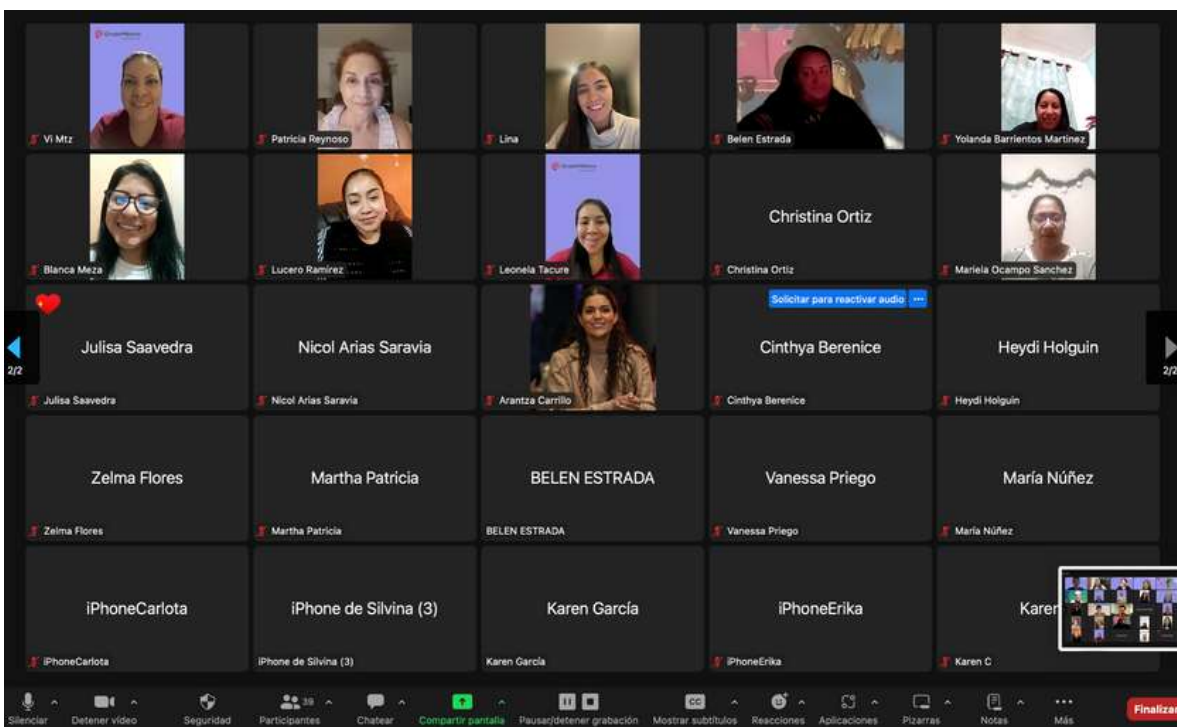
Vi Mtz

Patricia Reynoso

Lina

Belen Estrada

Yolanda Barrientos Martinez

Blanca Meza

Lucero Ramírez

Leonela Tacure

Christina Ortiz

Christina Ortiz

Mariela Ocampo Sanchez

2/2

Julisa Saavedra

Julisa Saavedra

Nicol Arias Saravia

Nicol Arias Saravia

Arantza Carrillo

Solicitar para reactivar audio ···

Cinthya Berenice

Cinthya Berenice

Heydi Holguin

Heydi Holguin

2/2

Zelma Flores

Zelma Flores

Martha Patricia

Martha Patricia

BELEN ESTRADA

BELEN ESTRADA

Vanessa Priego

Vanessa Priego

María Núñez

María Núñez

iPhoneCarlota

iPhoneCarlota

iPhone de Silvina (3)

iPhone de Silvina (3)

Karen García

Karen García

iPhoneErika

iPhoneErika

Karen

Karen C

Silenciar ^ Detener vídeo ^ Seguridad Participantes 39 ^ Chatear ^ Compartir pantalla ^ Pausar/detener grabación Mostrar subtítulos ^ Reacciones ^ Aplicaciones ^ Pizarras ^ Notas Más Finalizar